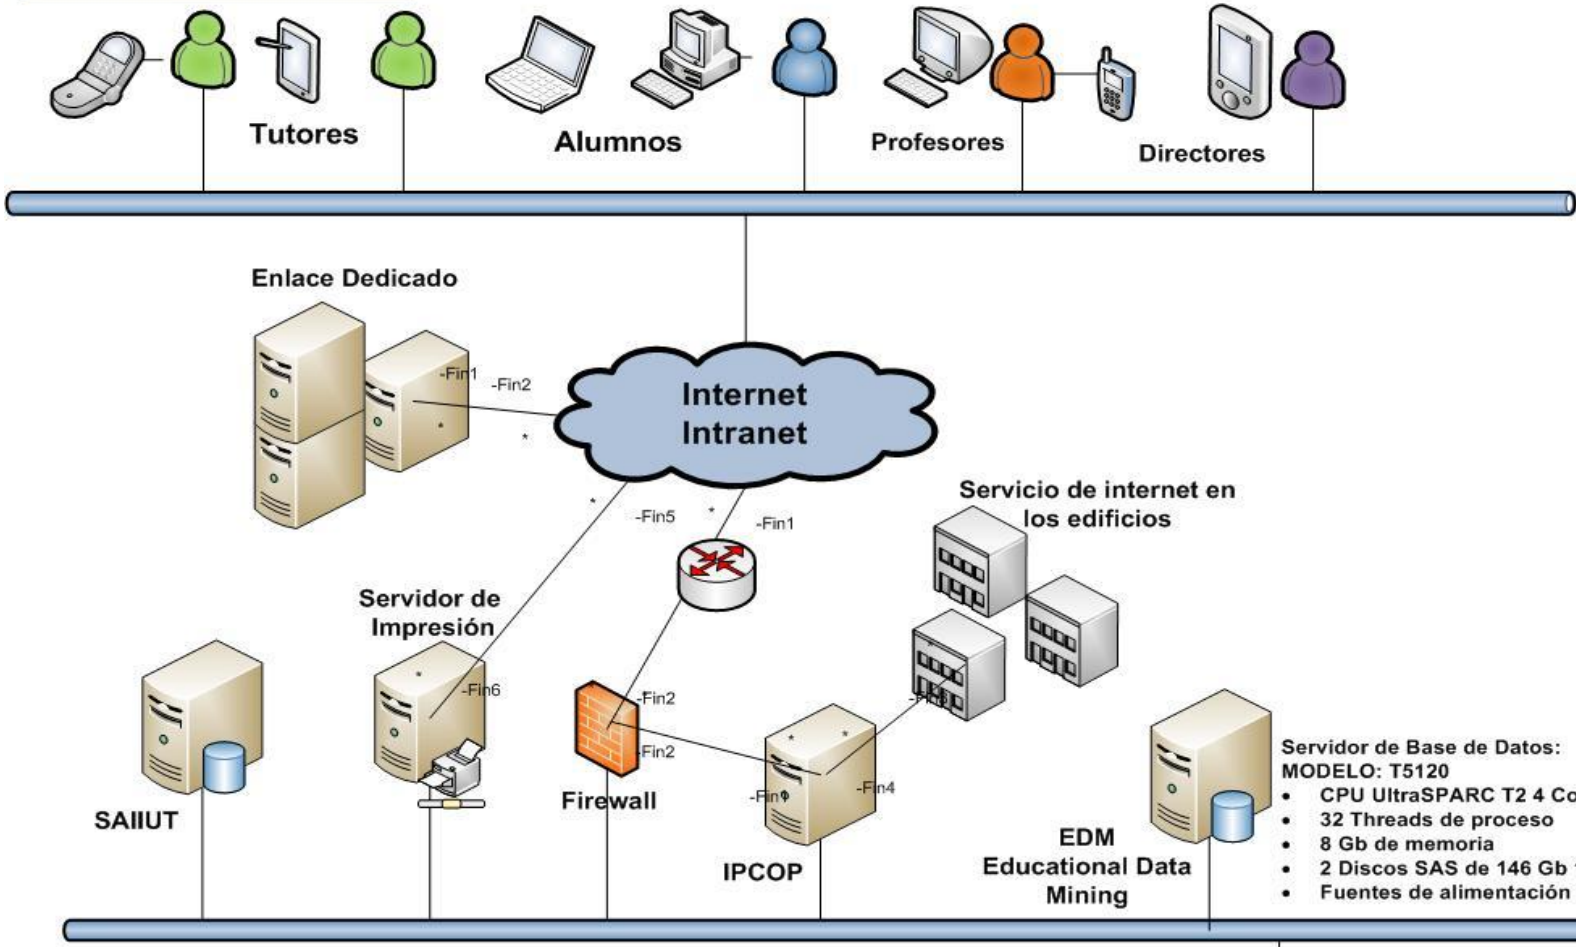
Tutores

Alumnos

Profesores

Directores

Enlace Dedicado

-Fin1

-Fin2

*

*

Internet
Intranet

*

-Fin5

*

-Fin1

Servicio de internet en los edificios

Servidor de Impresión

*

-Fin6

-Fin2

-Fin2

Firewall

-Fin3

*

*

-Fin1

-Fin4

IPCOP

SAIIUT

EDM
Educational Data Mining

Servidor de Base de Datos:
MODELO: T5120
• CPU UltraSPARC T2 4 Co
• 32 Threads de proceso
• 8 Gb de memoria
• 2 Discos SAS de 146 Gb
• Fuentes de alimentación